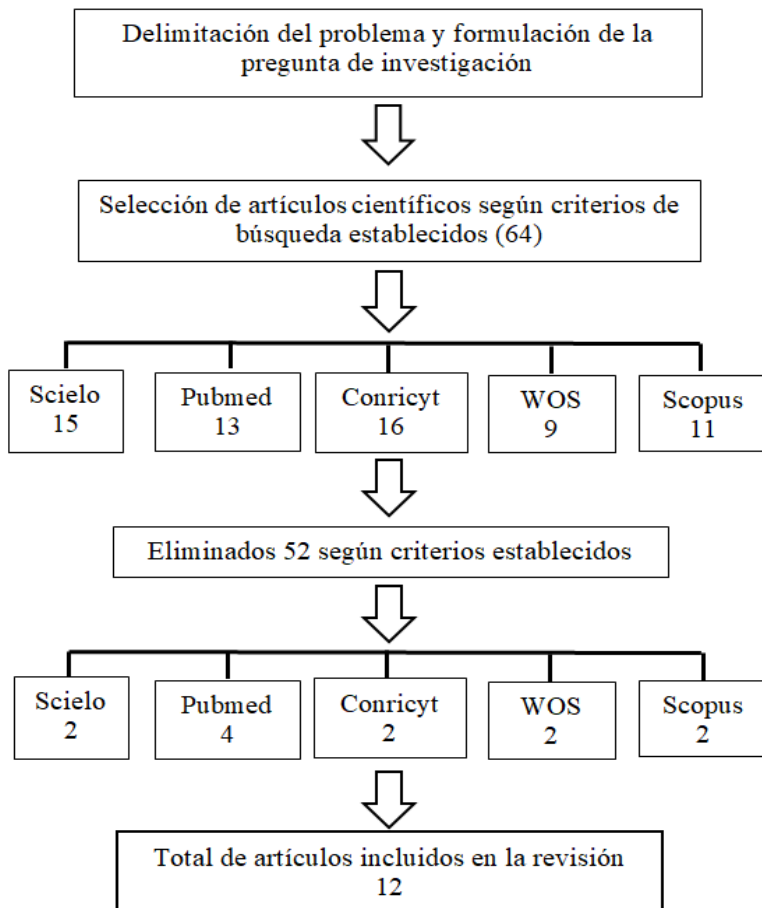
Delimitación del problema y formulación de la pregunta de investigación

Selección de artículos científicos según criterios de búsqueda establecidos (64)

Scielo
15

Pubmed
13

Conricyt
16

WOS
9

Scopus
11

Eliminados 52 según criterios establecidos

Scielo
2

Pubmed
4

Conricyt
2

WOS
2

Scopus
2

Total de artículos incluidos en la revisión
12